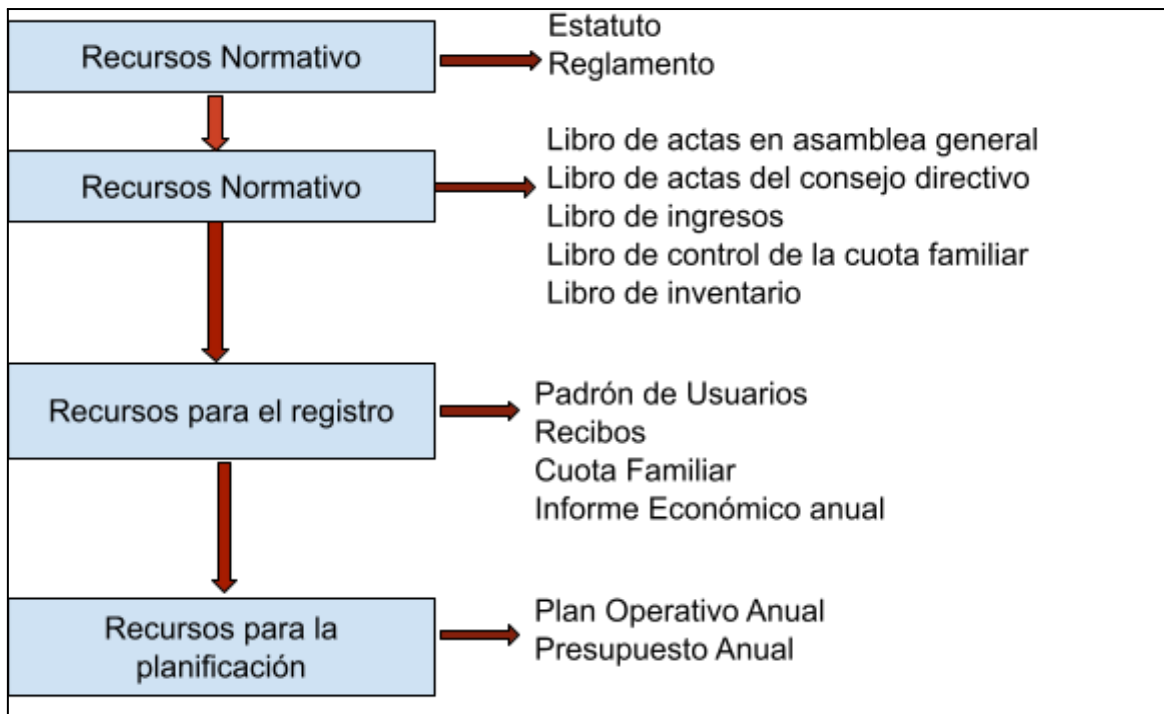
Recursos Normativo

Estatuto
Reglamento

Recursos Normativo

Libro de actas en asamblea general
Libro de actas del consejo directivo
Libro de ingresos
Libro de control de la cuota familiar
Libro de inventario

Recursos para el registro

Padrón de Usuarios
Recibos
Cuota Familiar
Informe Económico anual

Recursos para la planificación

Plan Operativo Anual
Presupuesto Anual